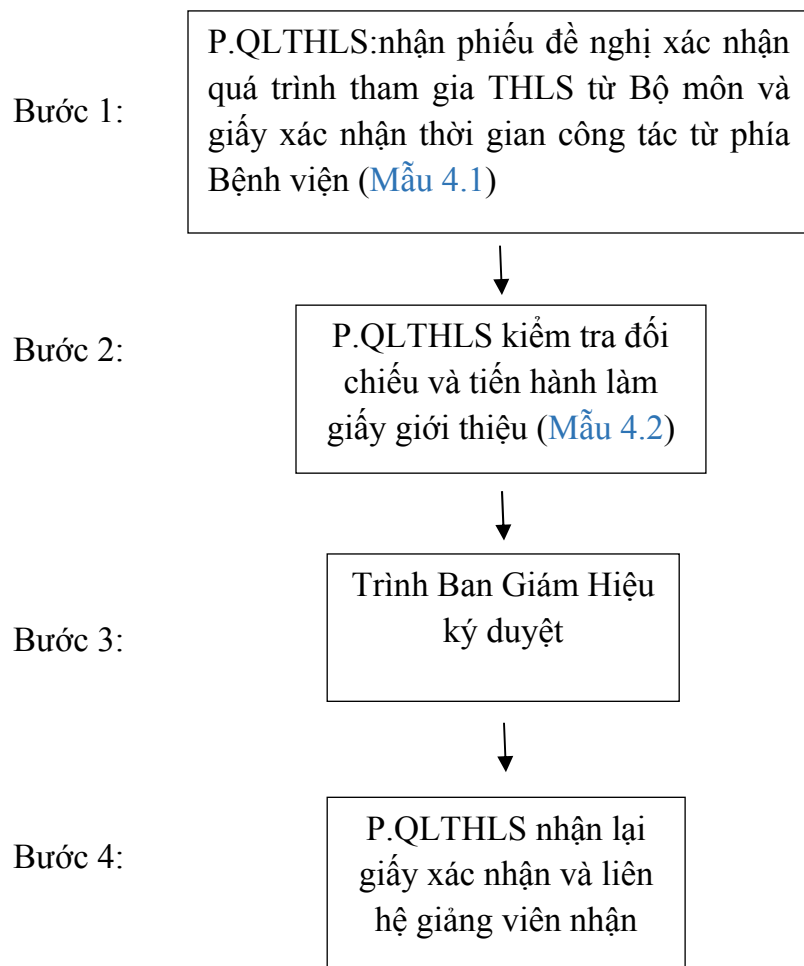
Bước 1:

P.QLTHLS:nhận phiếu đề nghị xác nhận quá trình tham gia THLS từ Bộ môn và giấy xác nhận thời gian công tác từ phía Bệnh viện (Mẫu 4.1)

Bước 2:

P.QLTHLS kiểm tra đối chiếu và tiến hành làm giấy giới thiệu (Mẫu 4.2)

Bước 3:

Trình Ban Giám Hiệu ký duyệt

Bước 4:

P.QLTHLS nhận lại giấy xác nhận và liên hệ giảng viên nhận